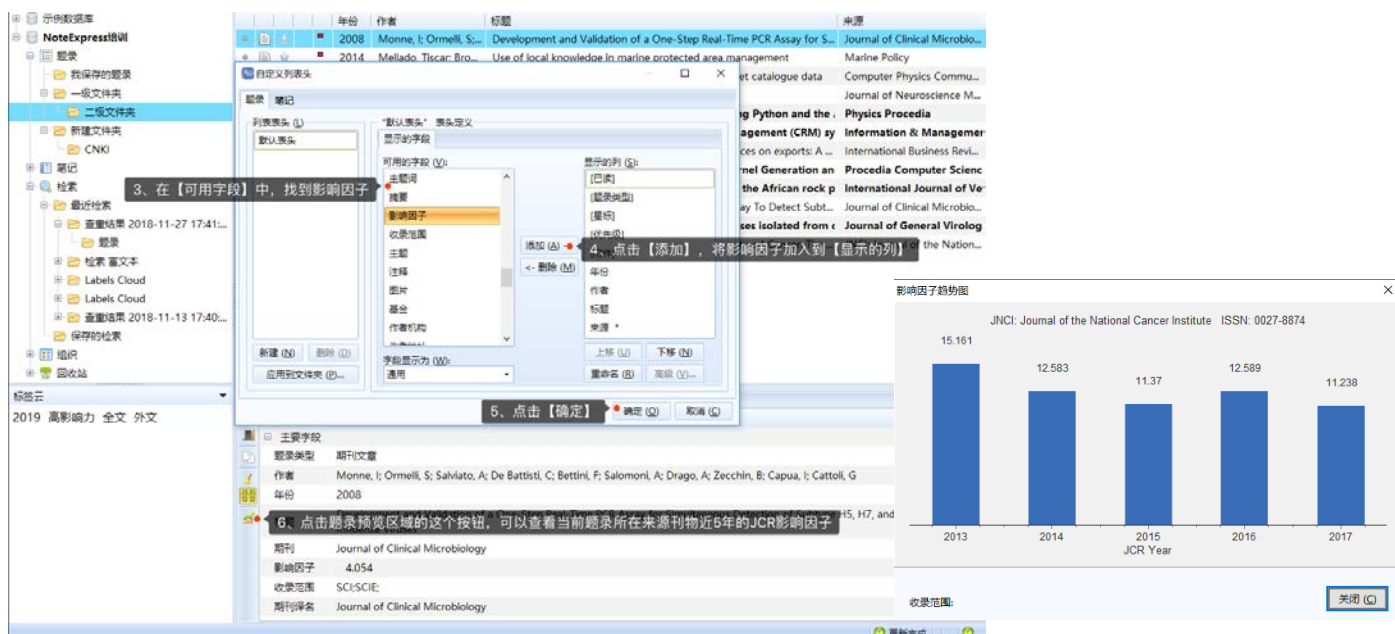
示例数据库
NoteExpress培训
题录
我保存的题录
一级文件夹
二级文件夹
新建文件夹
CNKI
笔记
检索
最近检索
查重结果 2018-11-27 17:41:...
题录
检索 富文本
Labels Cloud
Labels Cloud
查重结果 2018-11-13 17:40:...
保存的检索
组织
回收站
标签云
2019 高影响力 全文 外文

| 年份 | 作者 | 标题 | 来源 |
|---|---|---|---|
| 2008 | Monne, I; Ormelli, S;... | Development and Validation of a One-Step Real-Time PCR Assay for S... | Journal of Clinical Microbio... |
| 2014 | Mellado, Tiscar; Bro... | Use of local knowledge in marine protected area management | Marine Policy |
| | | et catalogue data | Computer Physics Commu... |
| | | | Journal of Neuroscience M... |
| | | g Python and the | Physics Procedia |
| | | agement (CRM) sy | Information & Management |
| | | ces on exports: A ... | International Business Revi... |
| | | rnel Generation an | Procedia Computer Scienc |
| | | the African rock p | International Journal of Ve |
| | | ay To Detect Subt... | Journal of Clinical Microbio... |
| | | ses isolated from | Journal of General Virolog |
| | | | of the Nation... |

自定义列表头
题录 笔记
列表表头 (L)
默认表头
"默认表头" 表头定义
显示的字段
可用的字段 (V):
主题词
摘要
影响因子
收录范围
主题
注释
图片
基金
作者机构
显示的列 (S):
[已读]
[题录类型]
[星标]
[优先级]
年份
作者
标题
来源 *
添加 (A)
<- 删除 (M)
新建 (N)
删除 (D)
应用到文件夹 (P)...
字段显示为 (W):
通用
上移 (U)
下移 (N)
重命名 (R)
高级 (V)...
确定 (O)
取消 (A)

3、在【可用字段】中，找到影响因子
4、点击【添加】，将影响因子加入到【显示的列】
5、点击【确定】
6、点击题录预览区域的这个按钮，可以查看当前题录所在来源刊物近5年的JCR影响因子

主要字段
题录类型 期刊文章
作者 Monne, I; Ormelli, S; Salviato, A; De Battisti, C; Bettini, F; Salomoni, A; Drago, A; Zecchin, B; Capua, I; Cattoli, G
年份 2008
H5, H7, and
期刊 Journal of Clinical Microbiology
影响因子 4.054
收录范围 SCI;SCIE;
期刊简名 Journal of Clinical Microbiology

影响因子趋势图
JNCI: Journal of the National Cancer Institute ISSN: 0027-8874
15.161
12.583
11.37
12.589
11.238
2013
2014
2015
2016
2017
JCR Year
收录范围:
关闭 (C)